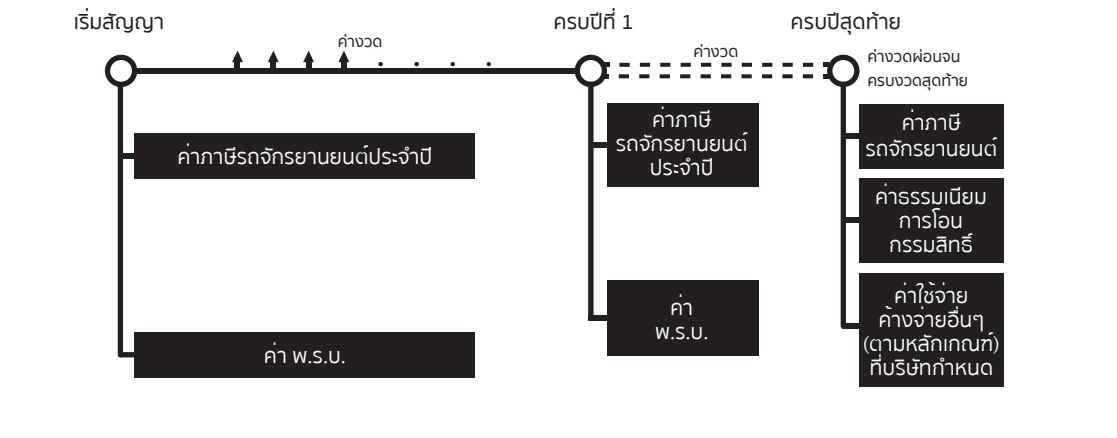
เริ่มสัญญา

ค่างวด

ครบปีที่ 1

ค่างวด

ครบปีสุดท้าย

ค่างวดผ่อนจนครบงวดสุดท้าย

ค่าภาษีรถจักรยานยนต์ประจำปี

ค่า พ.ร.บ.

ค่าภาษีรถจักรยานยนต์ประจำปี

ค่า พ.ร.บ.

ค่าภาษีรถจักรยานยนต์

ค่าธรรมเนียมการโอนกรรมสิทธิ์

ค่าใช้จ่ายค้างจ่ายอื่นๆ (ตามหลักเกณฑ์) ที่บริษัทกำหนด